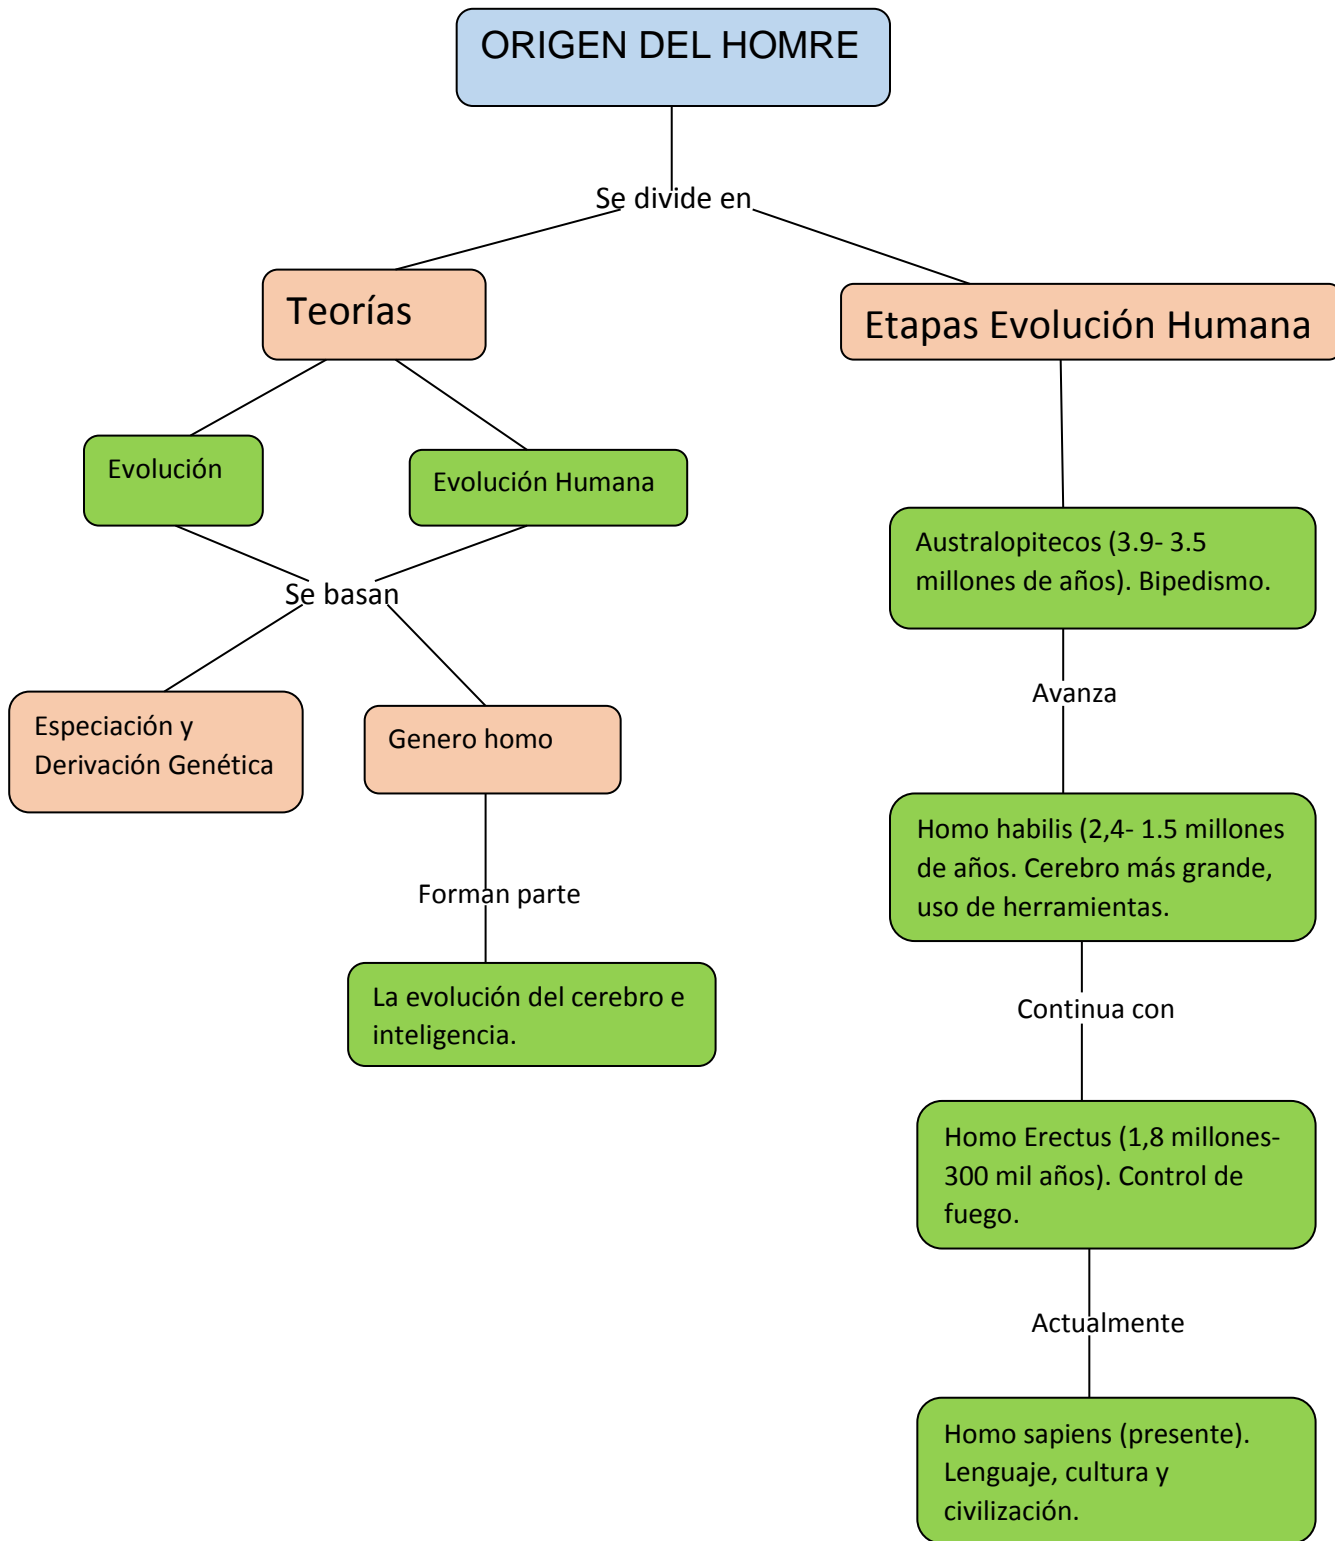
ORIGEN DEL HOMRE

Se divide en

Teorías

Etapas Evolución Humana

Evolución

Evolución Humana

Se basan

Especiación y Derivación Genética

Genero homo

Forman parte

La evolución del cerebro e inteligencia.

Australopitecos (3.9- 3.5 millones de años). Bipedismo.

Avanza

Homo habilis (2,4- 1.5 millones de años. Cerebro más grande, uso de herramientas.

Continua con

Homo Erectus (1,8 millones- 300 mil años). Control de fuego.

Actualmente

Homo sapiens (presente). Lenguaje, cultura y civilización.